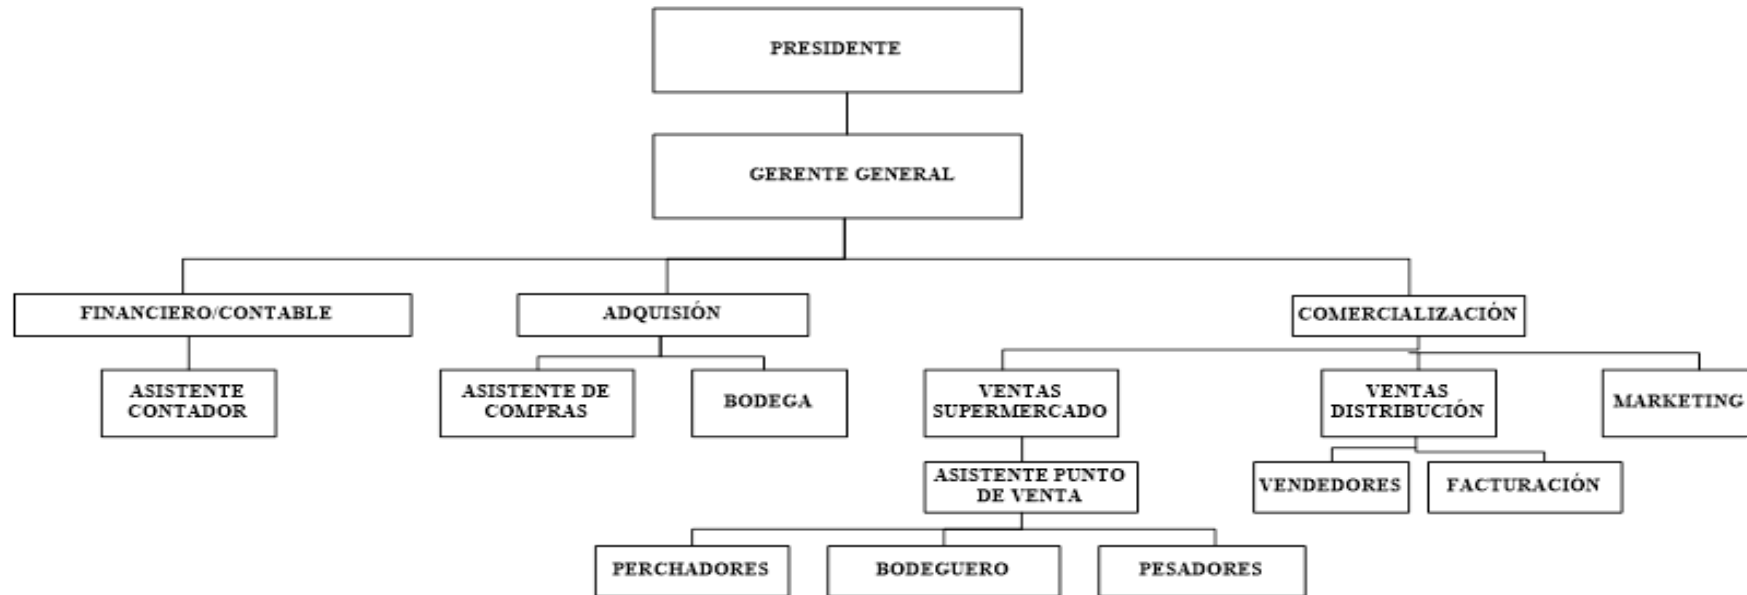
PRESIDENTE

GERENTE GENERAL

FINANCIERO/CONTABLE

ASISTENTE CONTADOR

ADQUISIÓN

ASISTENTE DE COMPRAS

BODEGA

COMERCIALIZACIÓN

VENTAS SUPERMERCADO

ASISTENTE PUNTO DE VENTA

PERCHADORES

BODEGUERO

PESADORES

VENTAS DISTRIBUCIÓN

VENDEDORES

FACTURACIÓN

MARKETING